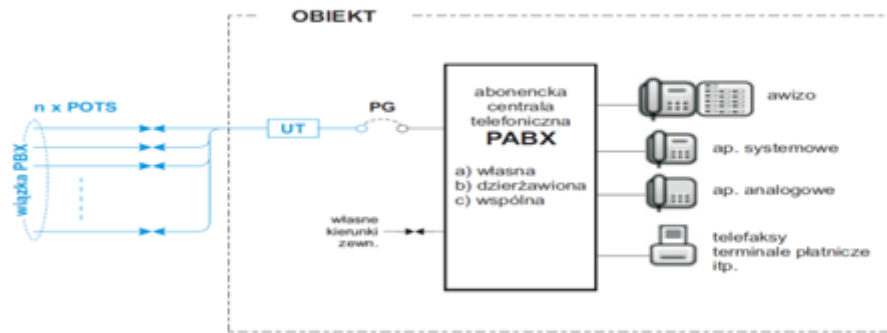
OBIEKT

n x POTS

wiązka PBX

UT

PG

abonencka centrala telefoniczna
PABX

a) własna
b) dzierżawiona
c) wspólna

własne kierunki zewn.

awizo

ap. systemowe

ap. analogowe

telefaksy
terminale płatnicze
itp.